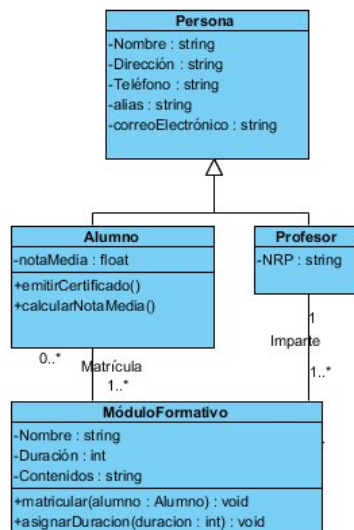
Persona
-Nombre : string
-Dirección : string
-Teléfono : string
-alias : string
-correoElectrónico : string

Alumno
-notaMedia : float
+emitirCertificado()
+calcularNotaMedia()

Profesor
-NRP : string

1
Imparte
1..*

0..*
Matrícula
1..*

MóduloFormativo
-Nombre : string
-Duración : int
-Contenidos : string
+matricular(alumno : Alumno) : void
+asignarDuracion(duracion : int) : void